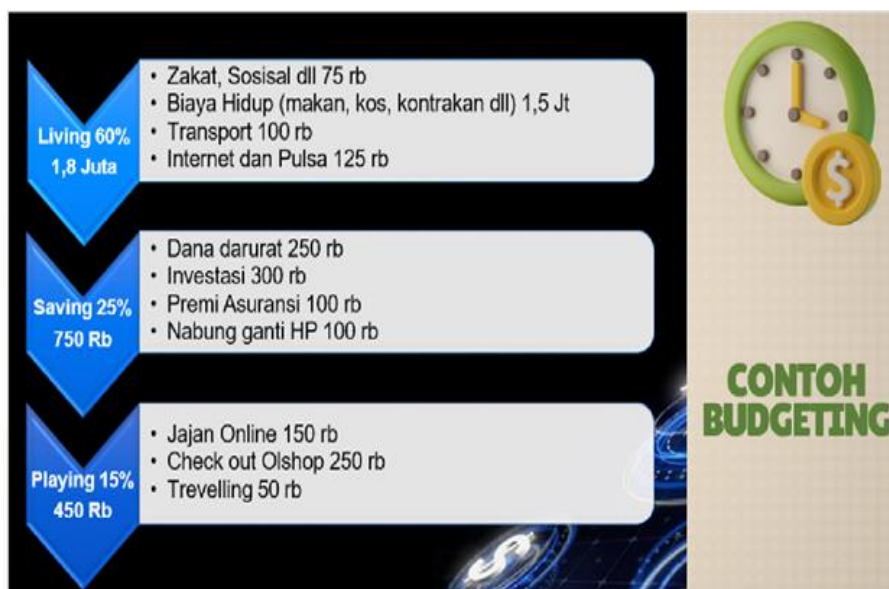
Living 60%
1,8 Juta

• Zakat, Sosisal dll 75 rb
• Biaya Hidup (makan, kos, kontrakan dll) 1,5 Jt
• Transport 100 rb
• Internet dan Pulsa 125 rb

Saving 25%
750 Rb

• Dana darurat 250 rb
• Investasi 300 rb
• Premi Asuransi 100 rb
• Nabung ganti HP 100 rb

Playing 15%
450 Rb

• Jajan Online 150 rb
• Check out Olshop 250 rb
• Trevelling 50 rb

CONTOH BUDGETING